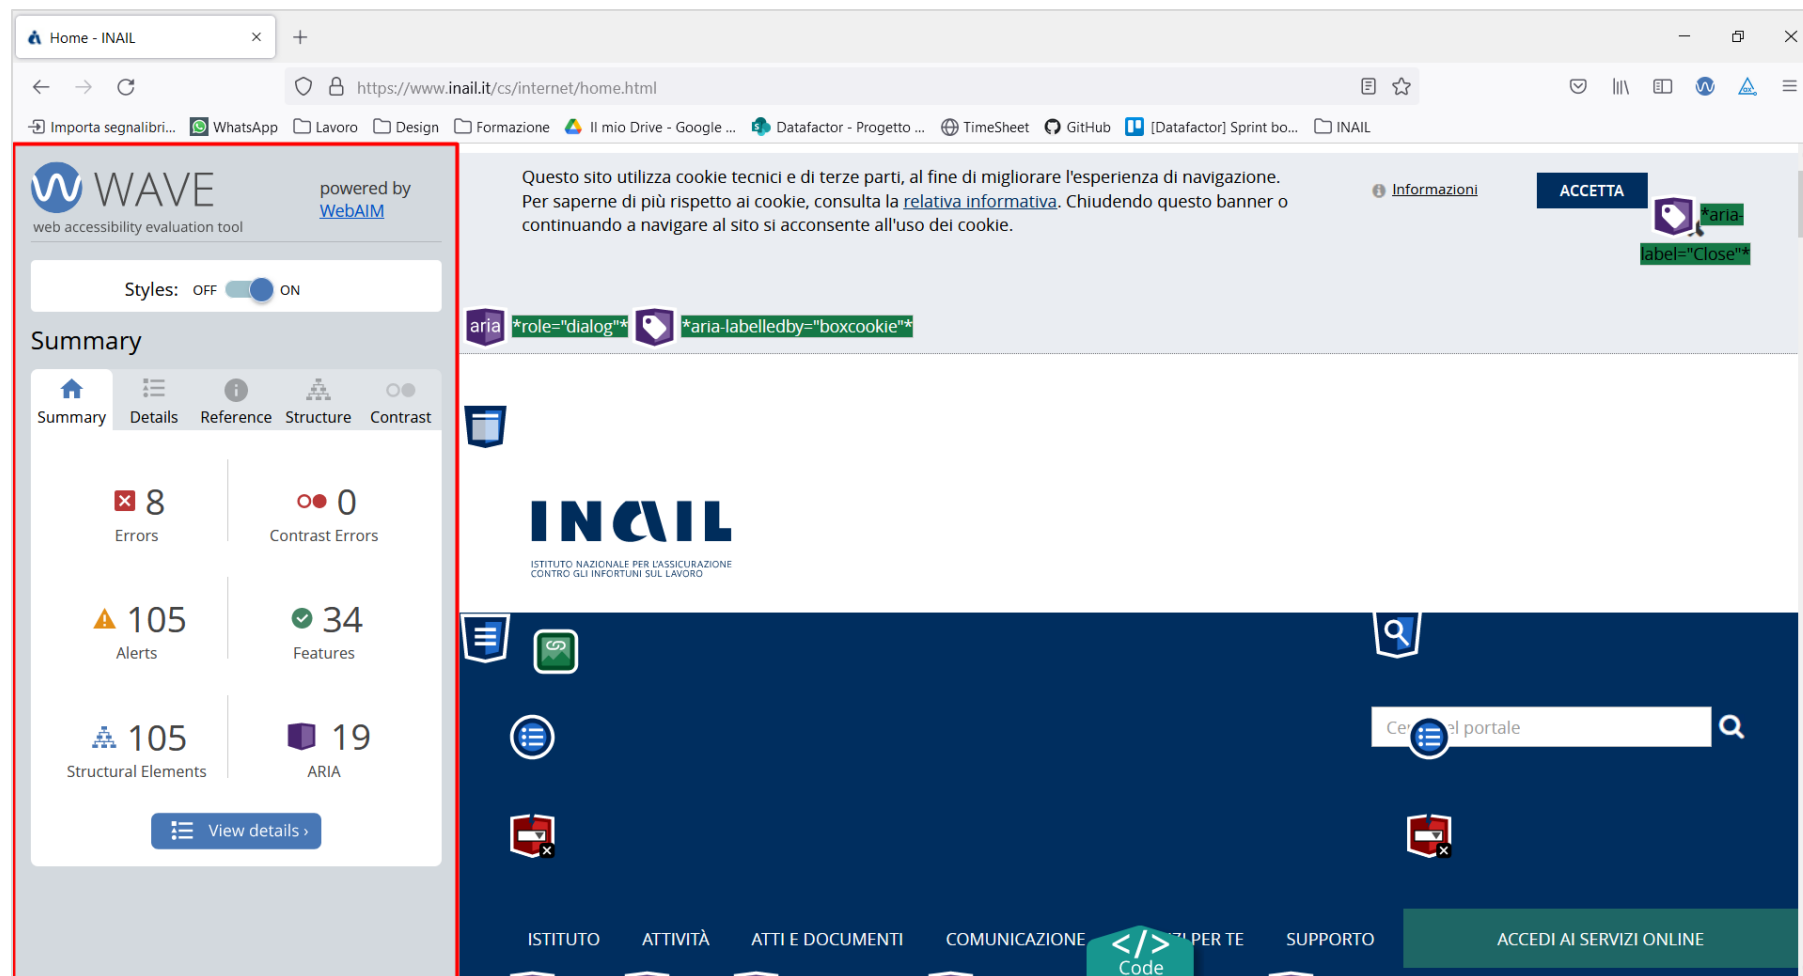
Home - INAIL

https://www.inail.it/cs/internet/home.html

Importa segnalibri... WhatsApp Lavoro Design Formazione Il mio Drive - Google ... Datafactor - Progetto ... TimeSheet GitHub [Datafactor] Sprint bo... INAIL

WAVE
web accessibility evaluation tool
powered by WebAIM

Styles: OFF ON

Summary

Summary Details Reference Structure Contrast

8
Errors

0
Contrast Errors

105
Alerts

34
Features

105
Structural Elements

19
ARIA

View details ›

Questo sito utilizza cookie tecnici e di terze parti, al fine di migliorare l'esperienza di navigazione. Per saperne di più rispetto ai cookie, consulta la relativa informativa. Chiudendo questo banner o continuando a navigare al sito si acconsente all'uso dei cookie.

Informazioni

ACCETTA

*aria-label="Close"*

aria *role="dialog"* *aria-labelledby="boxcookie"*

INAIL
ISTITUTO NAZIONALE PER L'ASSICURAZIONE CONTRO GLI INFORTUNI SUL LAVORO

Ce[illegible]el portale

ISTITUTO ATTIVITÀ ATTI E DOCUMENTI COMUNICAZIONE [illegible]I PER TE SUPPORTO ACCEDI AI SERVIZI ONLINE

Code